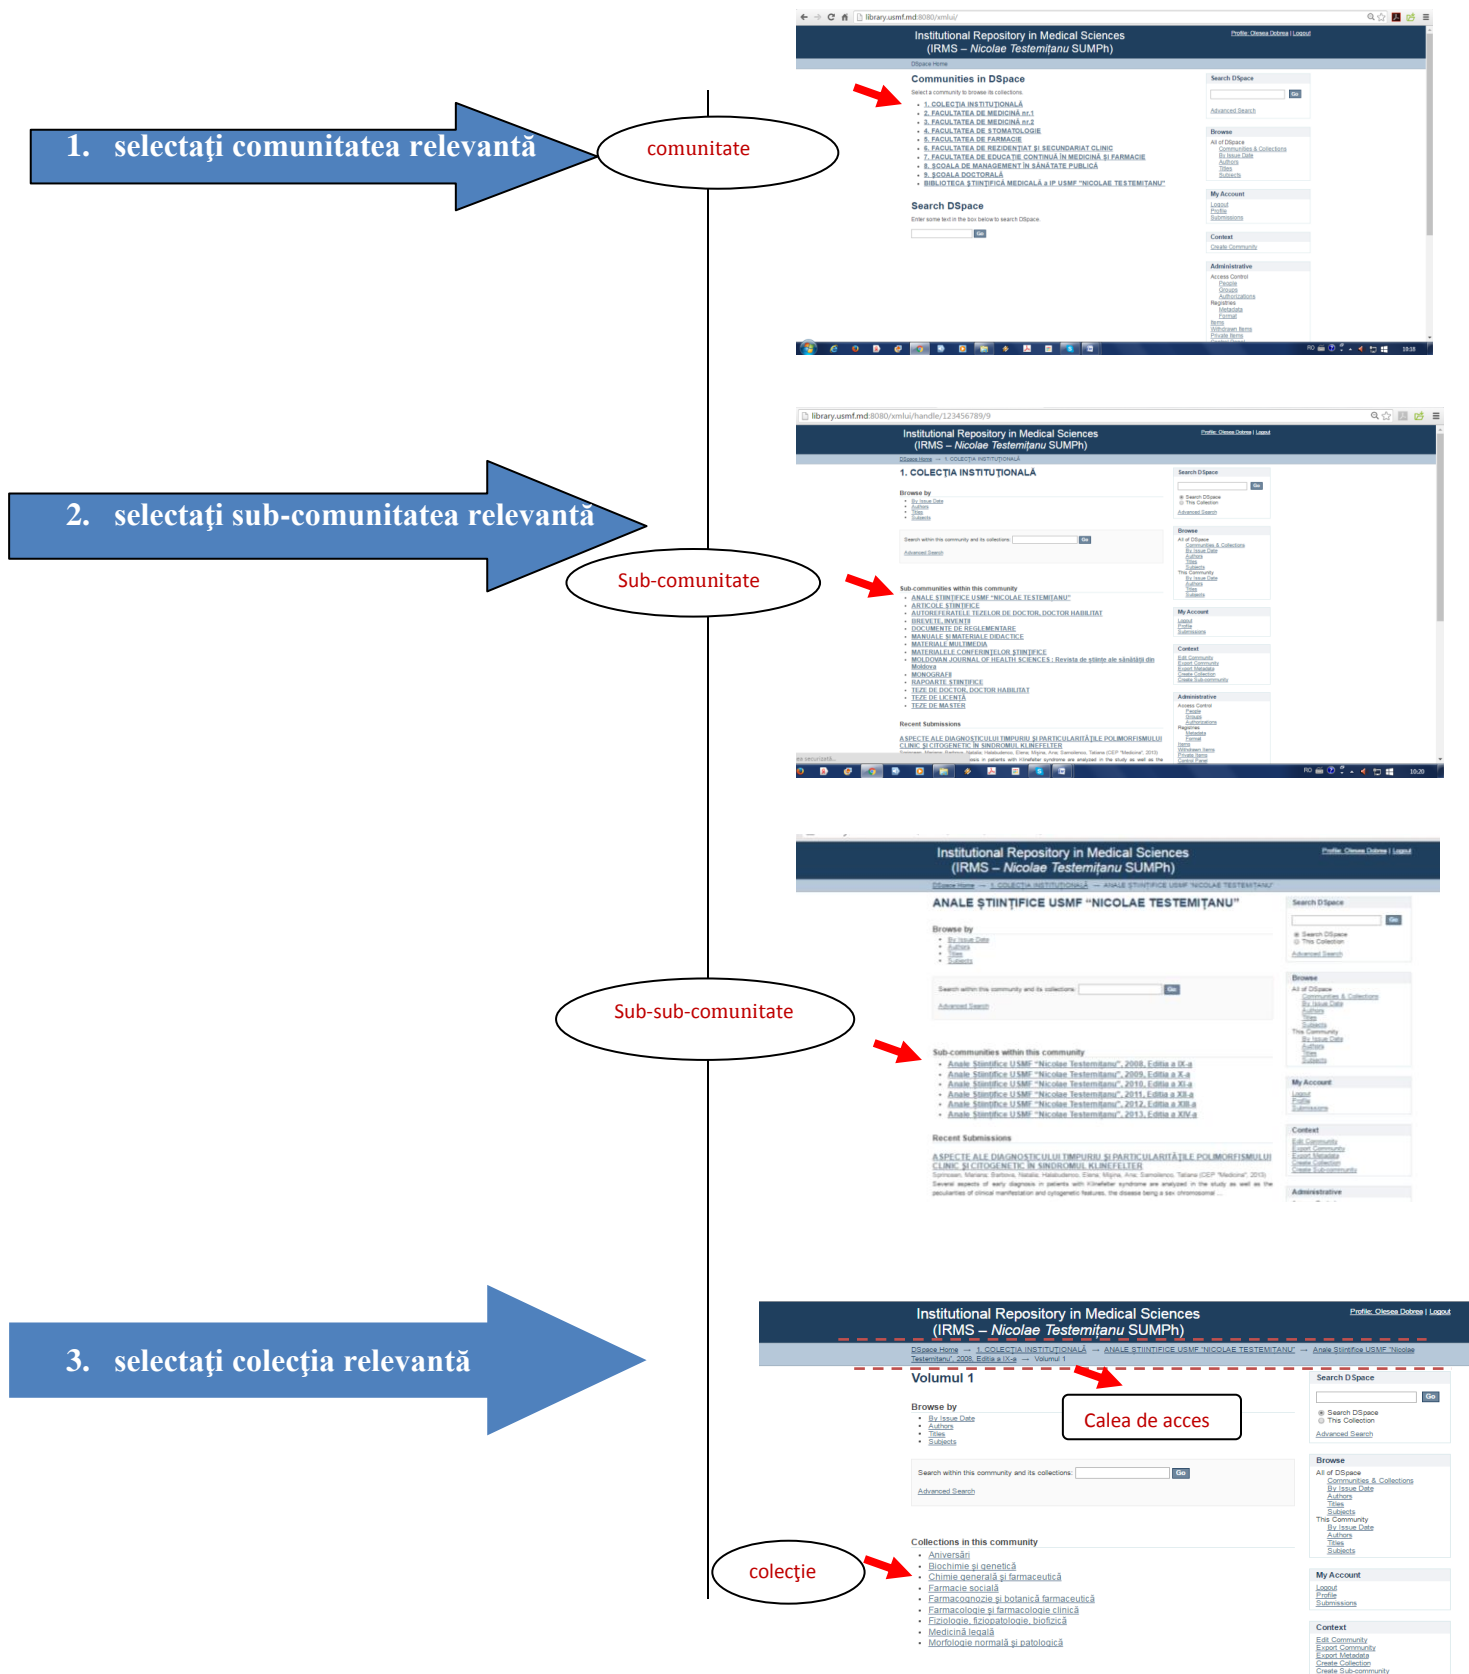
1. selectaţi comunitatea relevantă

comunitate

library.usmf.md:8080/xmlui/

Institutional Repository in Medical Sciences
(IRMS – Nicolae Testemițanu SUMPh)

Profile: Olesea Dobrea | Logout

DSpace Home

Communities in DSpace

Select a community to browse its collections.

- 1. COLECȚIA INSTITUȚIONALĂ
- 2. FACULTATEA DE MEDICINĂ nr.1
- 3. FACULTATEA DE MEDICINĂ nr.2
- 4. FACULTATEA DE STOMATOLOGIE
- 5. FACULTATEA DE FARMACIE
- 6. FACULTATEA DE REZIDENȚIAT ȘI SECUNDARIAT CLINIC
- 7. FACULTATEA DE EDUCAȚIE CONTINUĂ ÎN MEDICINĂ ȘI FARMACIE
- 8. ȘCOALA DE MANAGEMENT ÎN SĂNĂTATE PUBLICĂ
- 9. ȘCOALA DOCTORALĂ
- BIBLIOTECA ȘTIINȚIFICĂ MEDICALĂ a IP USMF "NICOLAE TESTEMIȚANU"

Search DSpace

Enter some text in the box below to search DSpace.

Go

Search DSpace
Go
Advanced Search

Browse
All of DSpace
Communities & Collections
By Issue Date
Authors
Titles
Subjects

My Account
Logout
Profile
Submissions

Context
Create Community

Administrative
Access Control
People
Groups
Authorizations
Registries
Metadata
Format
Items
Withdrawn Items
Private Items

2. selectaţi sub-comunitatea relevantă

Sub-comunitate

library.usmf.md:8080/xmlui/handle/123456789/9

Institutional Repository in Medical Sciences
(IRMS – Nicolae Testemițanu SUMPh)

DSpace Home → 1. COLECȚIA INSTITUȚIONALĂ

1. COLECȚIA INSTITUȚIONALĂ

Browse by
- By Issue Date
- Authors
- Titles
- Subjects

Search within this community and its collections: Go
Advanced Search

Sub-communities within this community
- ANALE ȘTIINȚIFICE USMF "NICOLAE TESTEMIȚANU"
- ARTICOLE ȘTIINȚIFICE
- AUTOREFERATELE TEZELOR DE DOCTOR, DOCTOR HABILITAT
- BREVETE, INVENȚII
- DOCUMENTE DE REGLEMENTARE
- MANUALE ȘI MATERIALE DIDACTICE
- MATERIALE MULTIMEDIA
- MATERIALELE CONFERINȚELOR ȘTIINȚIFICE
- MOLDOVAN JOURNAL OF HEALTH SCIENCES : Revista de științe ale sănătății din Moldova
- MONOGRAFII
- RAPOARTE ȘTIINȚIFICE
- TEZE DE DOCTOR, DOCTOR HABILITAT
- TEZE DE LICENȚĂ
- TEZE DE MASTER

Recent Submissions

ASPECTE ALE DIAGNOSTICULUI TIMPURIU ȘI PARTICULARITĂȚILE POLIMORFISMULUI CLINIC ȘI CITOGENETIC ÎN SINDROMUL KLINEFELTER

Sub-sub-comunitate

Institutional Repository in Medical Sciences
(IRMS – Nicolae Testemițanu SUMPh)

DSpace Home → 1. COLECȚIA INSTITUȚIONALĂ → ANALE ȘTIINȚIFICE USMF "NICOLAE TESTEMIȚANU"

ANALE ȘTIINȚIFICE USMF "NICOLAE TESTEMIȚANU"

Browse by
- By Issue Date
- Authors
- Titles
- Subjects

Search within this community and its collections: Go
Advanced Search

Sub-communities within this community
- Anale Științifice USMF "Nicolae Testemițanu", 2008, Ediția a IX-a
- Anale Științifice USMF "Nicolae Testemițanu", 2009, Ediția a X-a
- Anale Științifice USMF "Nicolae Testemițanu", 2010, Ediția a XI-a
- Anale Științifice USMF "Nicolae Testemițanu", 2011, Ediția a XII-a
- Anale Științifice USMF "Nicolae Testemițanu", 2012, Ediția a XIII-a
- Anale Științifice USMF "Nicolae Testemițanu", 2013, Ediția a XIV-a

Recent Submissions

ASPECTE ALE DIAGNOSTICULUI TIMPURIU ȘI PARTICULARITĂȚILE POLIMORFISMULUI CLINIC ȘI CITOGENETIC ÎN SINDROMUL KLINEFELTER

3. selectaţi colecţia relevantă

Institutional Repository in Medical Sciences
(IRMS – Nicolae Testemițanu SUMPh)

Profile: Olesea Dobrea | Logout

DSpace Home → 1. COLECȚIA INSTITUȚIONALĂ → ANALE ȘTIINȚIFICE USMF "NICOLAE TESTEMIȚANU" → Anale Științifice USMF "Nicolae Testemițanu", 2008, Ediția a IX-a → Volumul 1

Volumul 1

Calea de acces

Browse by
- By Issue Date
- Authors
- Titles
- Subjects

Search within this community and its collections: Go
Advanced Search

Collections in this community
- Aniversări
- Biochimie și genetică
- Chimie generală și farmaceutică
- Farmacie socială
- Farmacognozie și botanică farmaceutică
- Farmacologie și farmacologie clinică
- Fiziologie, fiziopatologie, biofizică
- Medicină legală
- Morfologie normală și patologică

colecţie

Search DSpace
Go
Search DSpace
This Collection
Advanced Search

Browse
All of DSpace
Communities & Collections
By Issue Date
Authors
Titles
Subjects
This Community
By Issue Date
Authors
Titles
Subjects

My Account
Logout
Profile
Submissions

Context
Edit Community
Export Community
Export Metadata
Create Collection
Create Sub-community